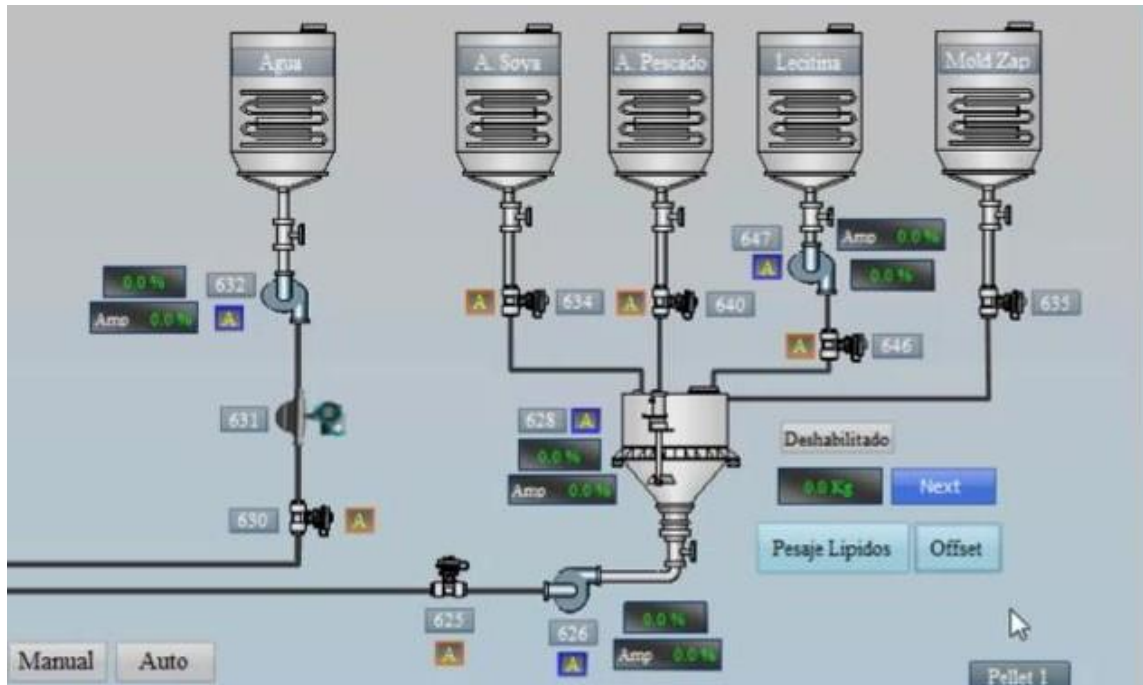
Agua

A. Soya

A. Pescado

Lecitina

Mold Zap

0.0 %

632

Amp 0.0 %

A

A

634

A

640

647

A

Amp 0.0 %

0.0 %

635

A

646

631

628

A

0.0 %

Amp 0.0 %

Deshabilitado

0.0 Kg

Next

630

A

Pesaje Lipidos

Offset

625

A

626

A

0.0 %

Amp 0.0 %

Manual

Auto

Pellet 1